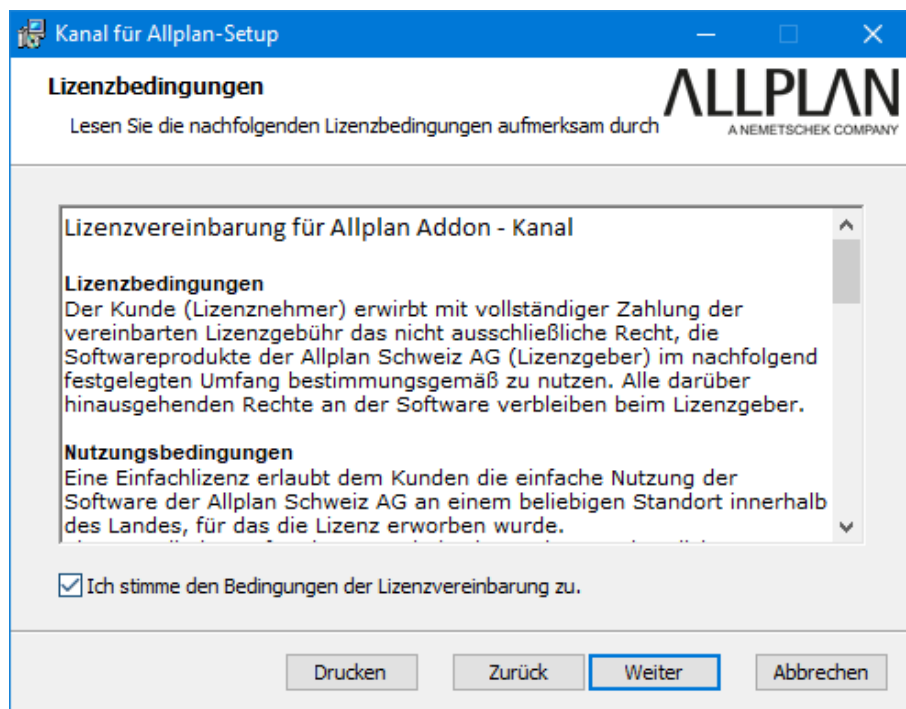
Kanal für Allplan-Setup

Lizenzbedingungen

Lesen Sie die nachfolgenden Lizenzbedingungen aufmerksam durch

ALLPLAN
A NEMETSCHEK COMPANY

Lizenzvereinbarung für Allplan Addon - Kanal

Lizenzbedingungen
Der Kunde (Lizenznehmer) erwirbt mit vollständiger Zahlung der vereinbarten Lizenzgebühr das nicht ausschließliche Recht, die Softwareprodukte der Allplan Schweiz AG (Lizenzgeber) im nachfolgend festgelegten Umfang bestimmungsgemäß zu nutzen. Alle darüber hinausgehenden Rechte an der Software verbleiben beim Lizenzgeber.

Nutzungsbedingungen
Eine Einfachlizenz erlaubt dem Kunden die einfache Nutzung der Software der Allplan Schweiz AG an einem beliebigen Standort innerhalb des Landes, für das die Lizenz erworben wurde.
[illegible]

Ich stimme den Bedingungen der Lizenzvereinbarung zu.

Drucken
Zurück
Weiter
Abbrechen